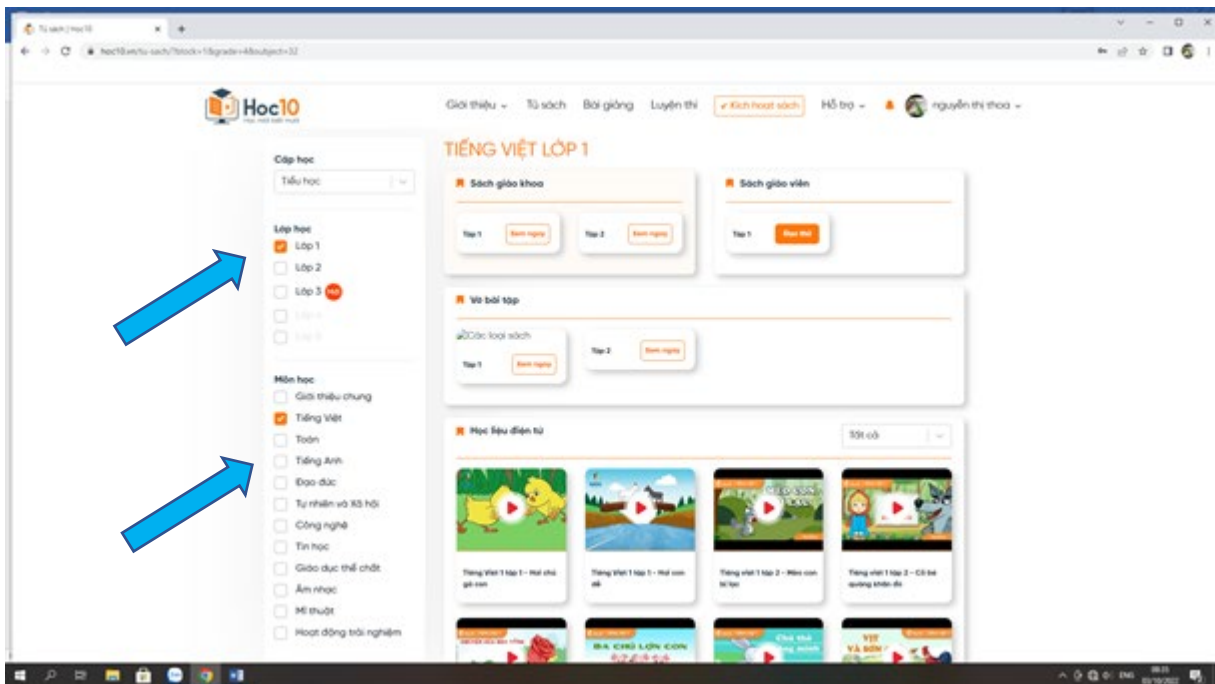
Tủ sách | Hoc10

hoc10.vn/tu-sach/?block=1&grade=4&subject=32

Hoc10

Giới thiệu ⌄ Tủ sách Bài giảng Luyện thi ✔ Kích hoạt sách Hỗ trợ ⌄ nguyễn thị thoa ⌄

Cấp học
Tiểu học

Lớp học
Lớp 1
Lớp 2
Lớp 3 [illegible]
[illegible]
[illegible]

Môn học
Giới thiệu chung
Tiếng Việt
Toán
Tiếng Anh
Đạo đức
Tự nhiên và Xã hội
Công nghệ
Tin học
Giáo dục thể chất
Âm nhạc
Mĩ thuật
Hoạt động trải nghiệm

TIẾNG VIỆT LỚP 1

Sách giáo khoa
Tập 1 Xem ngay
Tập 2 Xem ngay

Sách giáo viên
Tập 1 Đọc thử

Vở bài tập
Các loại sách
Tập 1 Xem ngay
Tập 2 Xem ngay

Học liệu điện tử
Tất cả

Tiếng Việt 1 tập 1 - Hai chú gà con
Tiếng Việt 1 tập 1 - Hai con dê
Tiếng việt 1 tập 2 - Mèo con bị lạc
Tiếng việt 1 tập 2 - Cô bé quàng khăn đỏ

BA CHÚ LỢN CON
VỊT VÀ SƠN
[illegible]

ENG